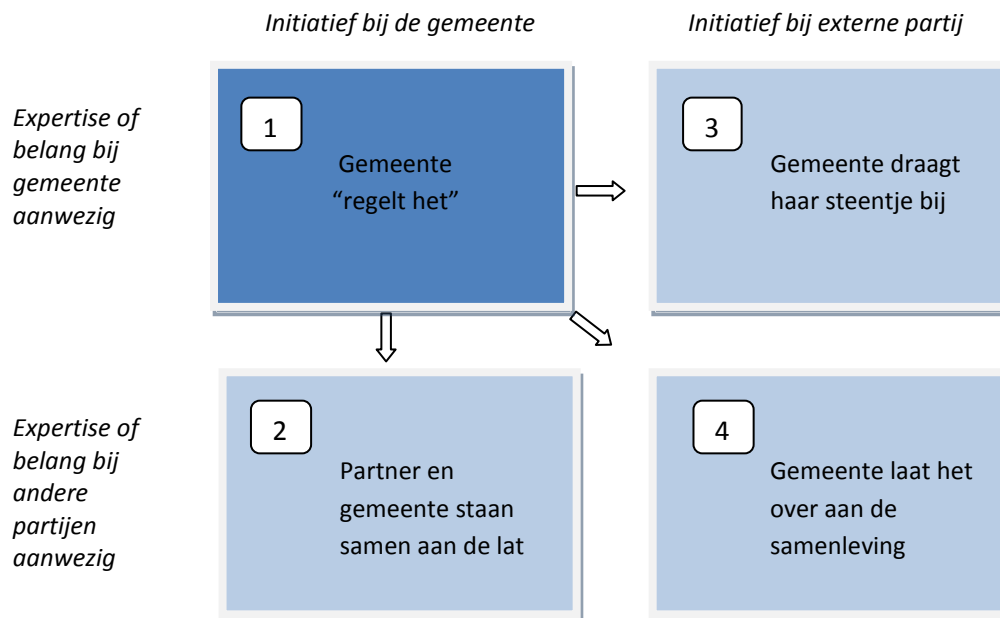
Initiatief bij de gemeente

Initiatief bij externe partij

Expertise of belang bij gemeente aanwezig

1

Gemeente "regelt het"

3

Gemeente draagt haar steentje bij

Expertise of belang bij andere partijen aanwezig

2

Partner en gemeente staan samen aan de lat

4

Gemeente laat het over aan de samenleving